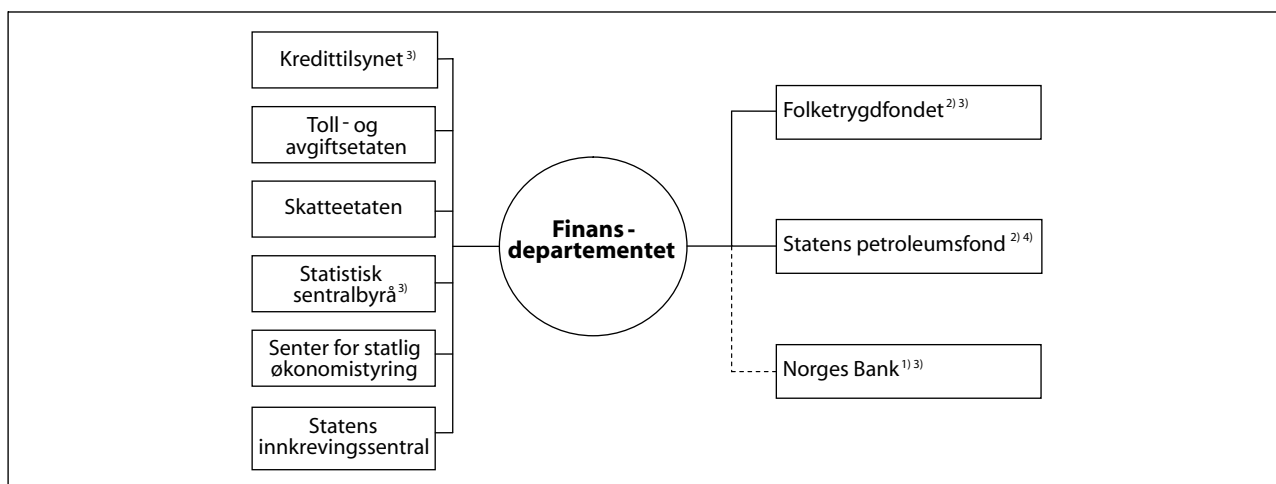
Kredittilsynet $^{3)}$

Toll - og avgiftsetaten

Skatteetaten

Statistisk sentralbyrå $^{3)}$

Senter for statlig økonomistyring

Statens innkrevingssentral

Finans - departementet

Folketrygdfondet $^{2) \, 3)}$

Statens petroleumsfond $^{2) \, 4)}$

Norges Bank $^{1) \, 3)}$